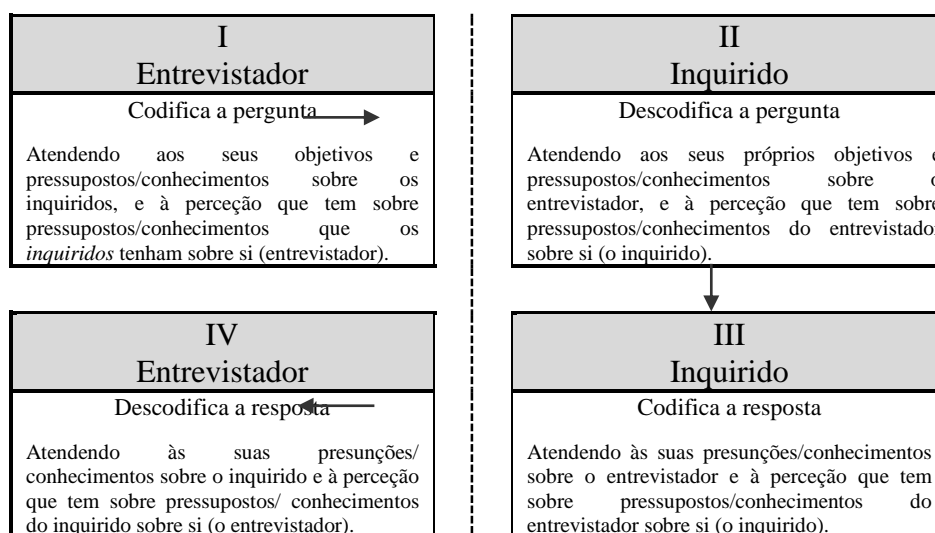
I
Entrevistador
Codifica a pergunta

Atendendo aos seus objetivos e pressupostos/conhecimentos sobre os inquiridos, e à perceção que tem sobre pressupostos/conhecimentos que os *inquiridos* tenham sobre si (entrevistador).

II
Inquirido
Descodifica a pergunta

Atendendo aos seus próprios objetivos e pressupostos/conhecimentos sobre o entrevistador, e à perceção que tem sobre pressupostos/conhecimentos do entrevistador sobre si (o inquirido).

IV
Entrevistador
Descodifica a resposta

Atendendo às suas presunções/ conhecimentos sobre o inquirido e à perceção que tem sobre pressupostos/ conhecimentos do inquirido sobre si (o entrevistador).

III
Inquirido
Codifica a resposta

Atendendo às suas presunções/conhecimentos sobre o entrevistador e à perceção que tem sobre pressupostos/conhecimentos do entrevistador sobre si (o inquirido).